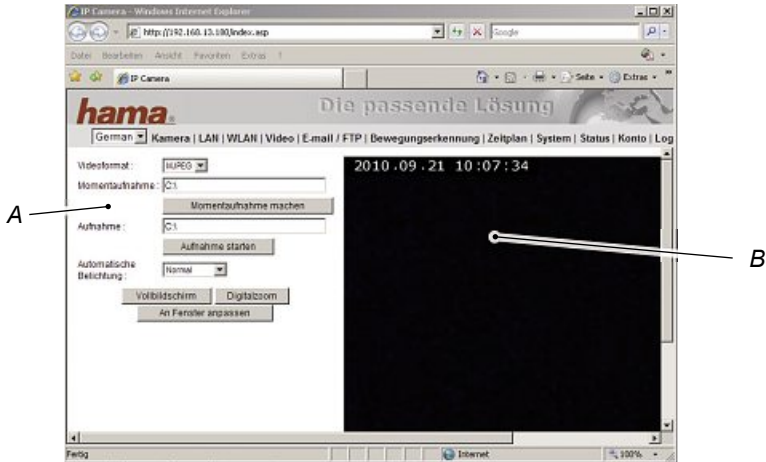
IP Camera - Windows Internet Explorer

http://192.168.13.180/index.asp

Google

Datei Bearbeiten Ansicht Favoriten Extras ?

IP Camera

Seite Extras

hama.

Die passende Lösung

German Kamera | LAN | WLAN | Video | E-mail / FTP | Bewegungserkennung | Zeitplan | System | Status | Konto | Log

Videoformat : MJPEG

Momentaufnahme : C:\

Momentaufnahme machen

Aufnahme : C:\

Aufnahme starten

Automatische Belichtung : Normal

Vollbildschirm Digitalzoom

An Fenster anpassen

2010.09.21 10:07:34

A

B

Fertig

Internet

100%